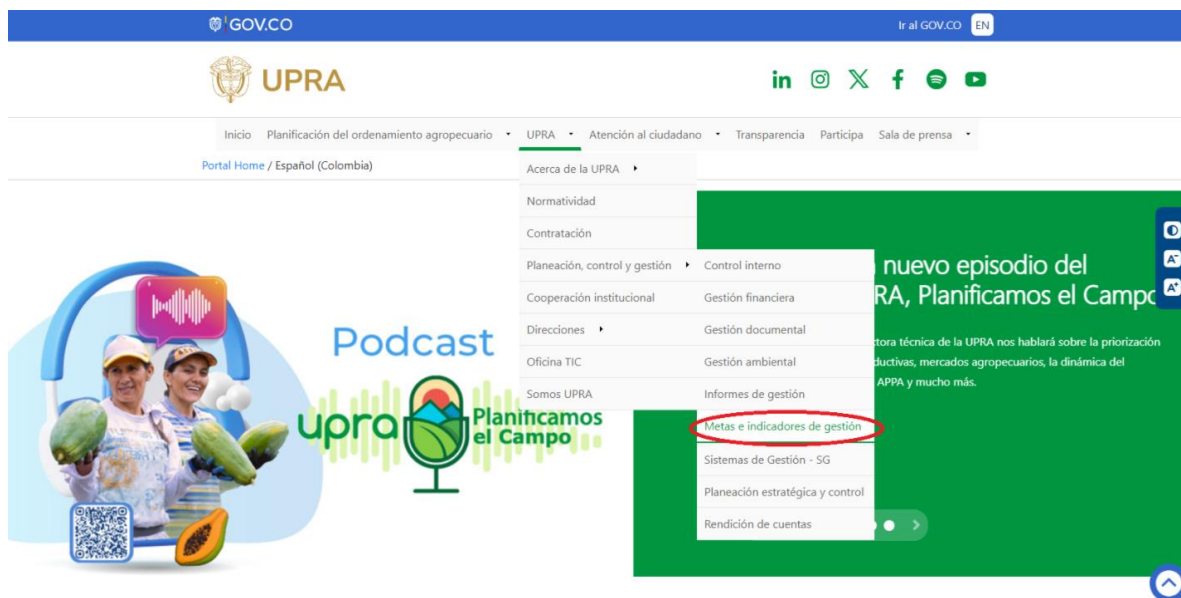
GOV.CO

Ir al GOV.CO EN

UPRA

Inicio Planificación del ordenamiento agropecuario UPRA Atención al ciudadano Transparencia Participa Sala de prensa

Portal Home / Español (Colombia)

Acerca de la UPRA
Normatividad
Contratación
Planeación, control y gestión
Cooperación institucional
Direcciones
Oficina TIC
Somos UPRA

Control interno
Gestión financiera
Gestión documental
Gestión ambiental
Informes de gestión
Metas e indicadores de gestión
Sistemas de Gestión - SG
Planeación estratégica y control
Rendición de cuentas

Podcast

upra Planificamos el Campo

nuevo episodio del
RA, Planificamos el Campo

tora técnica de la UPRA nos hablará sobre la priorización
ductivas, mercados agropecuarios, la dinámica del
APPA y mucho más.